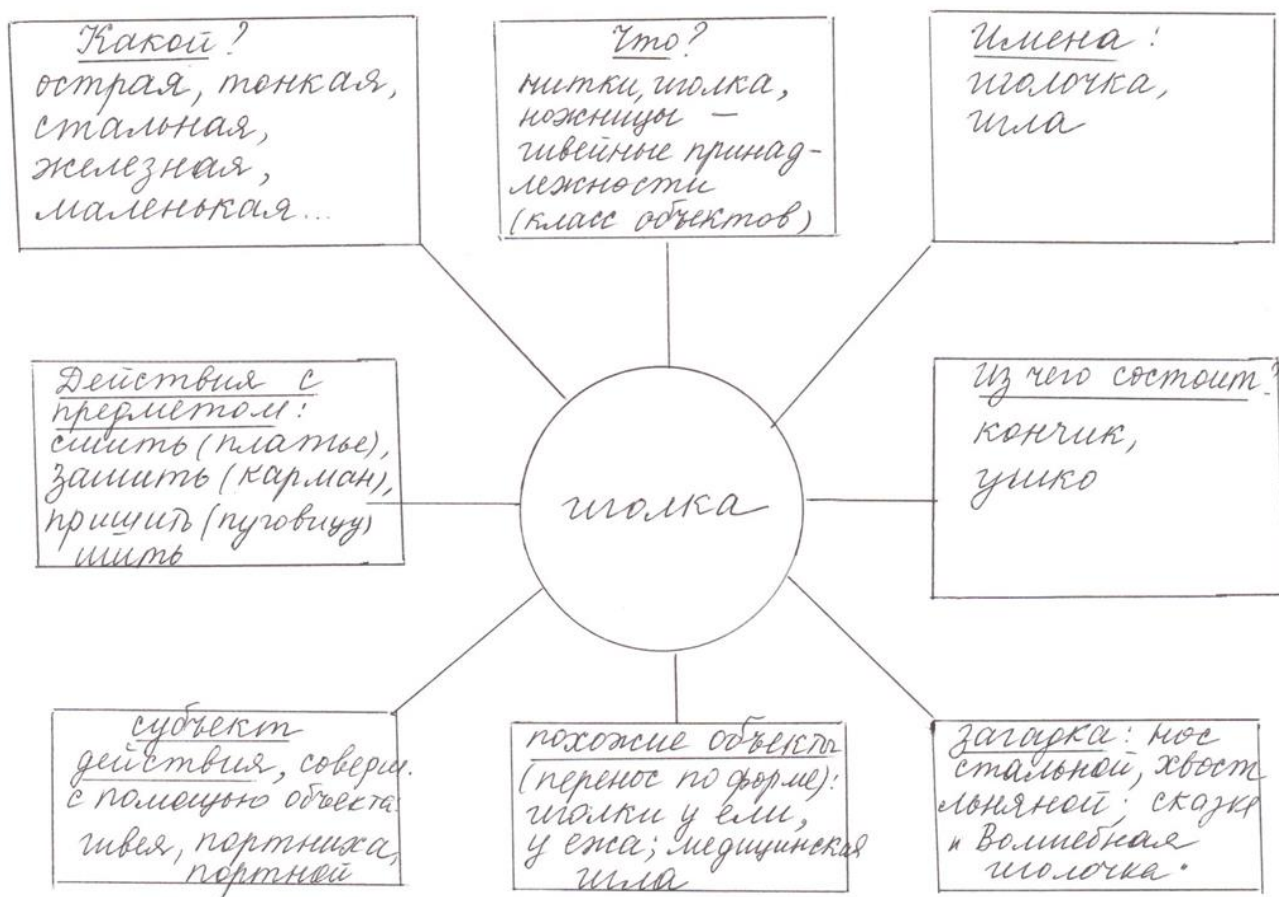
Какой?
острая, тонкая, стальная, железная, маленькая...

Что?
нитки, иголка, ножницы — швейные принадлежности (класс объектов)

Имена:
иголочка, игла

Действия с предметом:
сшить (платье), зашить (карман), пришить (пуговицу) шить

иголка

Из чего состоит?
кончик, ушко

субъект действия, соверш. с помощью объекта:
швея, портниха, портной

похожие объекты (перенос по форме):
иголки у ели, у ежа; медицинская игла

Загадка: нос стальной, хвост льняной: сказка « Волшебная иголочка »